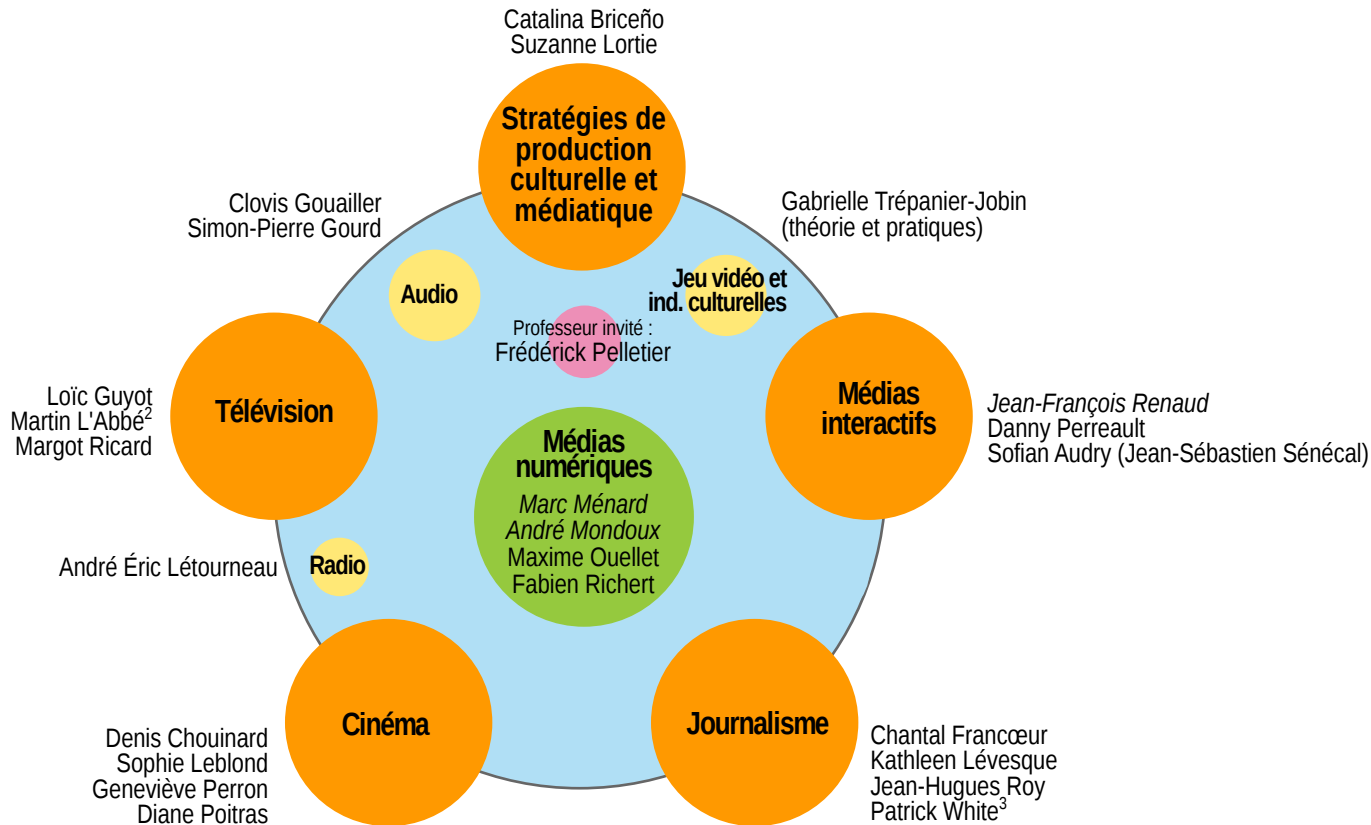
Catalina Briceño
Suzanne Lortie

Stratégies de production culturelle et médiatique

Clovis Gouailler
Simon-Pierre Gourd

Gabrielle Trépanier-Jobin
(théorie et pratiques)

Audio

Jeu vidéo et ind. culturelles

Professeur invité :
Frédérick Pelletier

Loïc Guyot
Martin L'Abbé$^2$
Margot Ricard

Télévision

Médias interactifs

Jean-François Renaud
Danny Perreault
Sofian Audry (Jean-Sébastien Sénécal)

Médias numériques
Marc Ménard
André Mondoux
Maxime Ouellet
Fabien Richert

André Éric Létourneau

Radio

Cinéma

Journalisme

Denis Chouinard
Sophie Leblond
Geneviève Perron
Diane Poitras

Chantal Francœur
Kathleen Lévesque
Jean-Hugues Roy
Patrick White$^3$